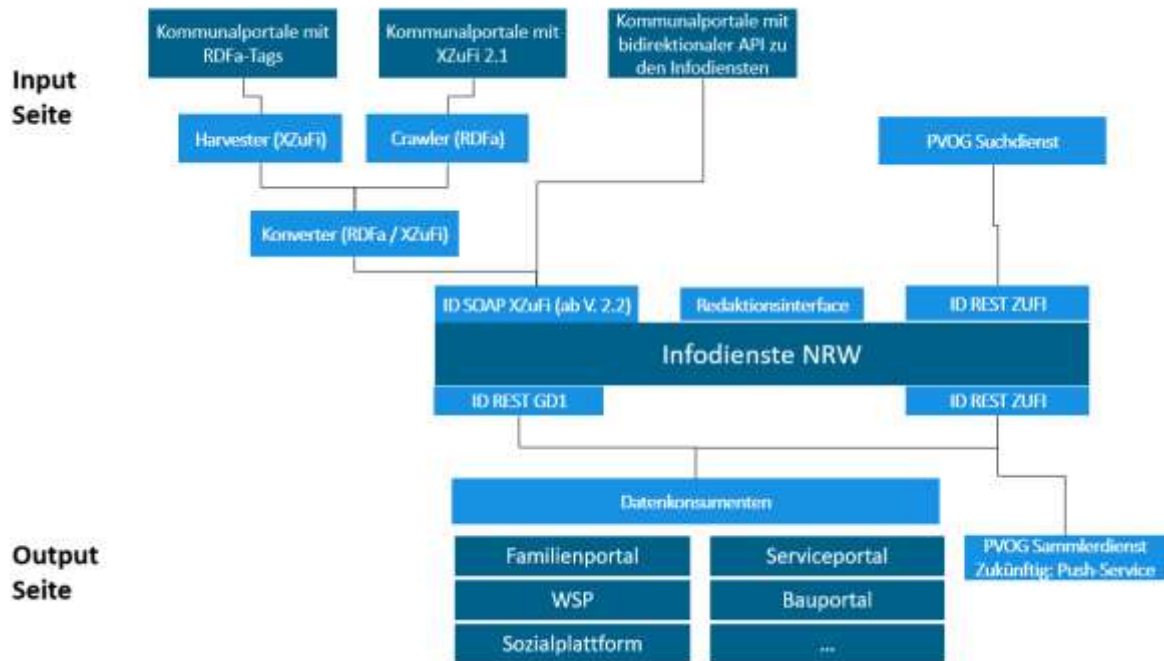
Input Seite

Kommunalportale mit RDFa-Tags

Kommunalportale mit XZuFi 2.1

Kommunalportale mit bidirektionaler API zu den Infodiensten

Harvester (XZuFi)

Crawler (RDFa)

PVOG Suchdienst

Konverter (RDFa / XZuFi)

ID SOAP XZuFi (ab V. 2.2)

Redaktionsinterface

ID REST ZUFI

Infodienste NRW

ID REST GD1

ID REST ZUFI

Datenkonsumenten

Output Seite

Familienportal

Serviceportal

PVOG Sammlerdienst Zukünftig: Push-Service

WSP

Bauportal

Sozialplattform

...